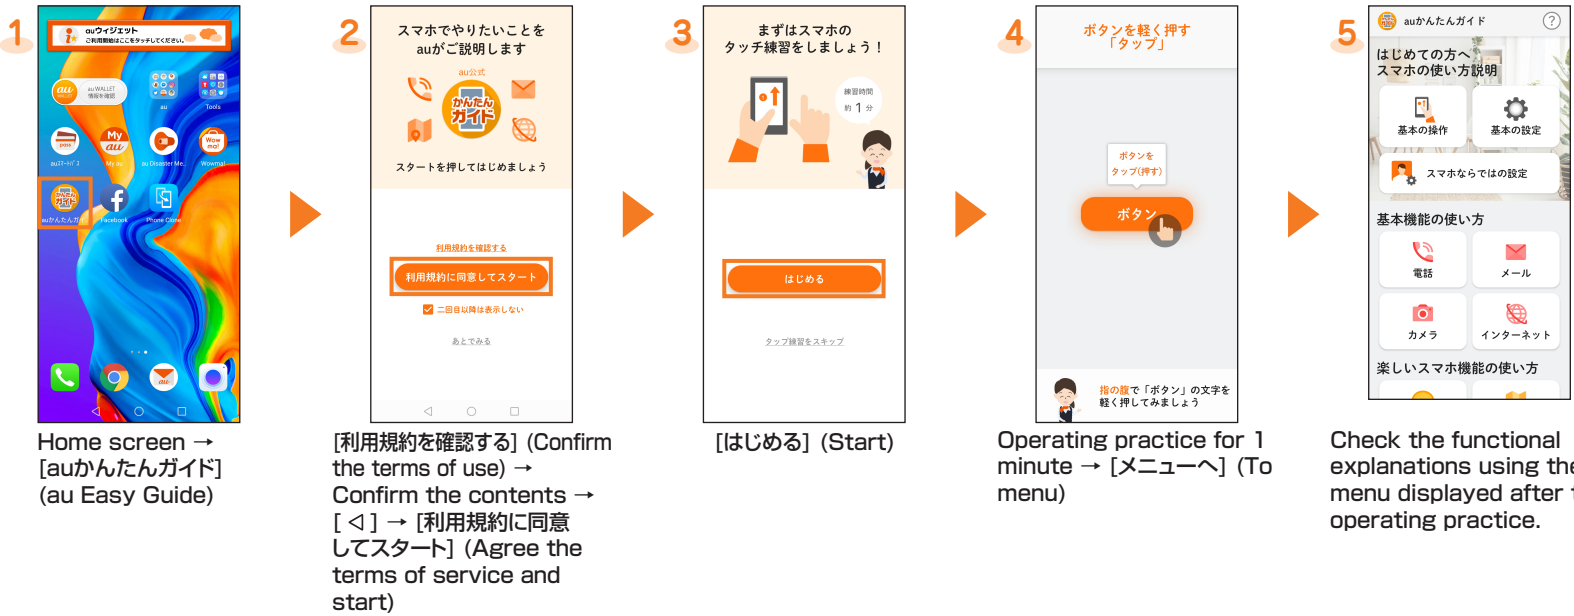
1

auウィジェット
ご利用開始はここをタッチしてください。

au WALLET 情報を確認
au
Tools
auスマートパス
My au
au Disaster Me.
Wowma!
auかんたんガイド
Facebook
Phone Clone

Home screen → [auかんたんガイド] (au Easy Guide)

2

スマホでやりたいことを auがご説明します

au公式
かんたんガイド

スタートを押してはじめましょう

利用規約を確認する
利用規約に同意してスタート
二回目以降は表示しない
あとでみる

[利用規約を確認する] (Confirm the terms of use) → Confirm the contents → [◁] → [利用規約に同意してスタート] (Agree the terms of service and start)

3

まずはスマホの タッチ練習をしましょう！

練習時間 約 1 分

はじめる

タップ練習をスキップ

[はじめる] (Start)

4

ボタンを軽く押す 「タップ」

ボタンを タップ(押す)

ボタン

指の腹で「ボタン」の文字を 軽く押してみましょう

Operating practice for 1 minute → [メニューへ] (To menu)

5

auかんたんガイド

はじめての方へ スマホの使い方説明

基本の操作
基本の設定
スマホならではの設定

基本機能の使い方
電話
メール
カメラ
インターネット

楽しいスマホ機能の使い方

Check the functional explanations using the menu displayed after t operating practice.